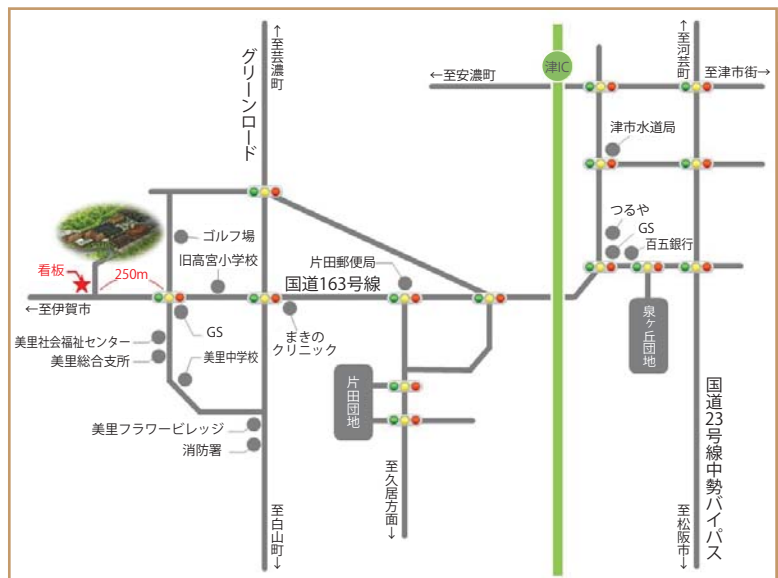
↑至芸濃町

グリーンロード

津IC

←至安濃町

↑至河芸町

至津市街→

津市水道局

つるや

GS

百五銀行

ゴルフ場

旧高宮小学校

看板

250m

←至伊賀市

片田郵便局

国道163号線

GS

美里社会福祉センター

美里総合支所

美里中学校

まきのクリニック

泉ヶ丘団地

片田団地

美里フラワービレッジ

消防署

至久居方面↓

至白山町↓

国道23号線中勢バイパス

至松阪市↓